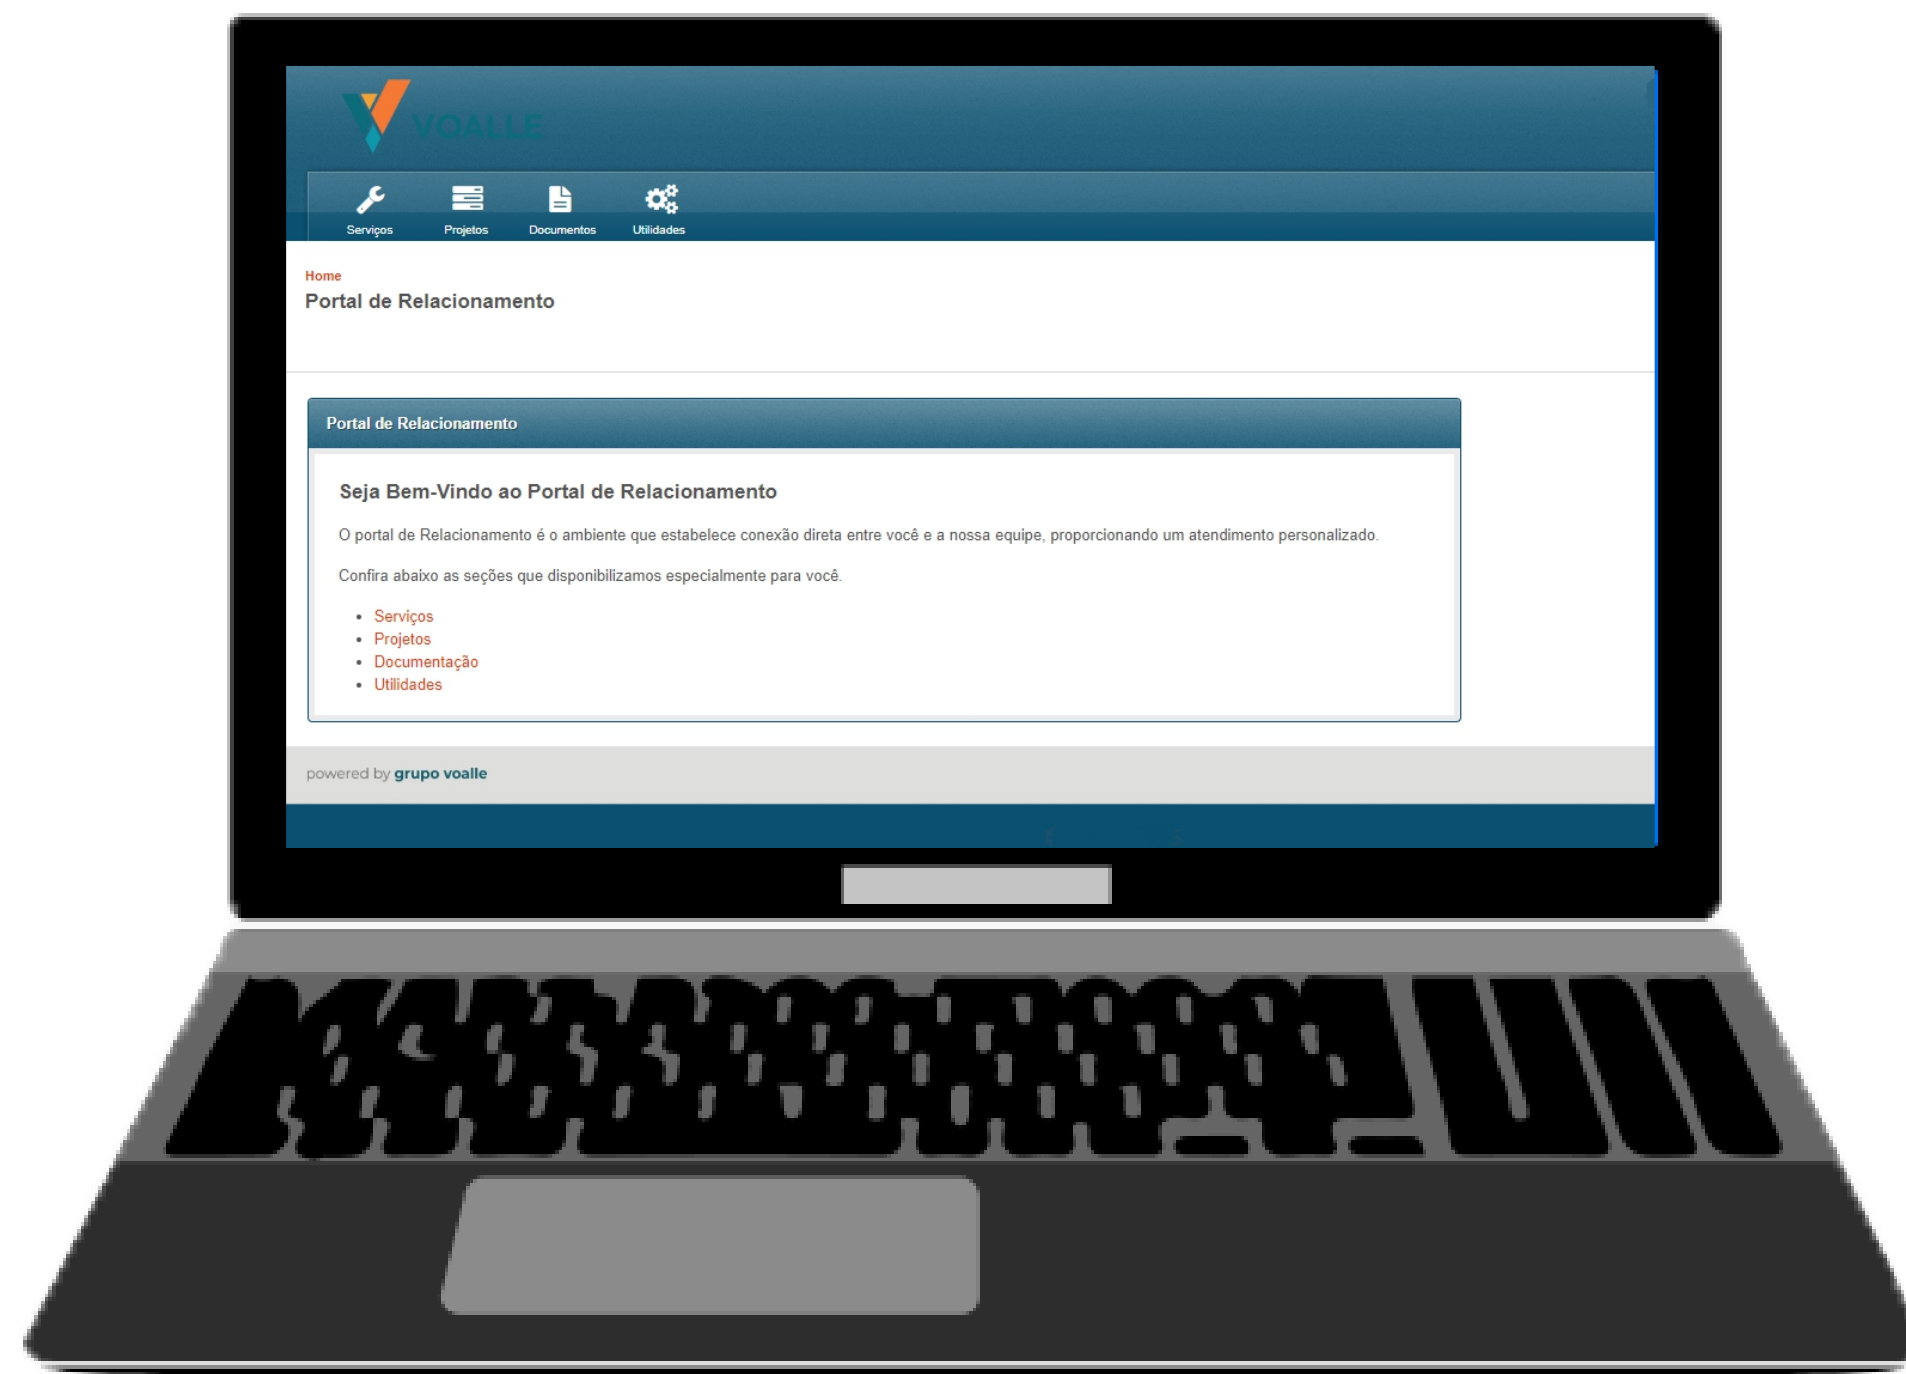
VOALLE

Serviços
Projetos
Documentos
Utilidades

Home
Portal de Relacionamento

Portal de Relacionamento

Seja Bem-Vindo ao Portal de Relacionamento

O portal de Relacionamento é o ambiente que estabelece conexão direta entre você e a nossa equipe, proporcionando um atendimento personalizado.

Confira abaixo as seções que disponibilizamos especialmente para você.

- Serviços
- Projetos
- Documentação
- Utilidades

powered by grupo voalle